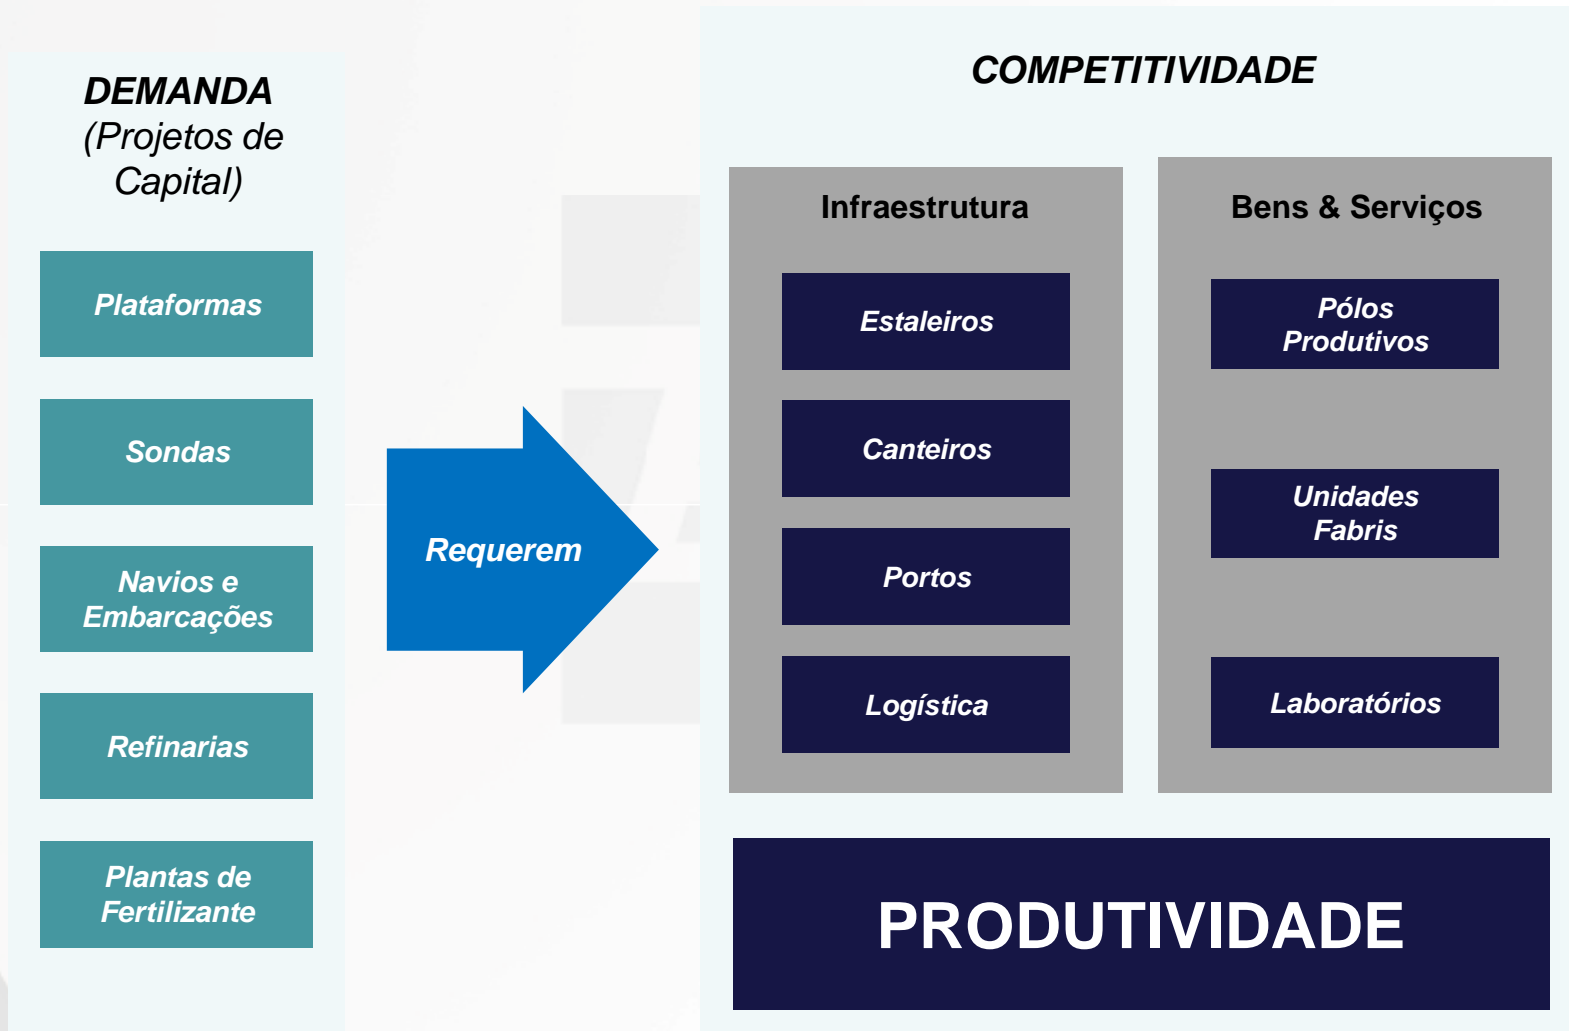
DEMANDA
(Projetos de Capital)

Plataformas

Sondas

Navios e Embarcações

Refinarias

Plantas de Fertilizante

Requerem

COMPETITIVIDADE

Infraestrutura

Estaleiros

Canteiros

Portos

Logística

Bens & Serviços

Pólos Produtivos

Unidades Fabris

Laboratórios

PRODUTIVIDADE